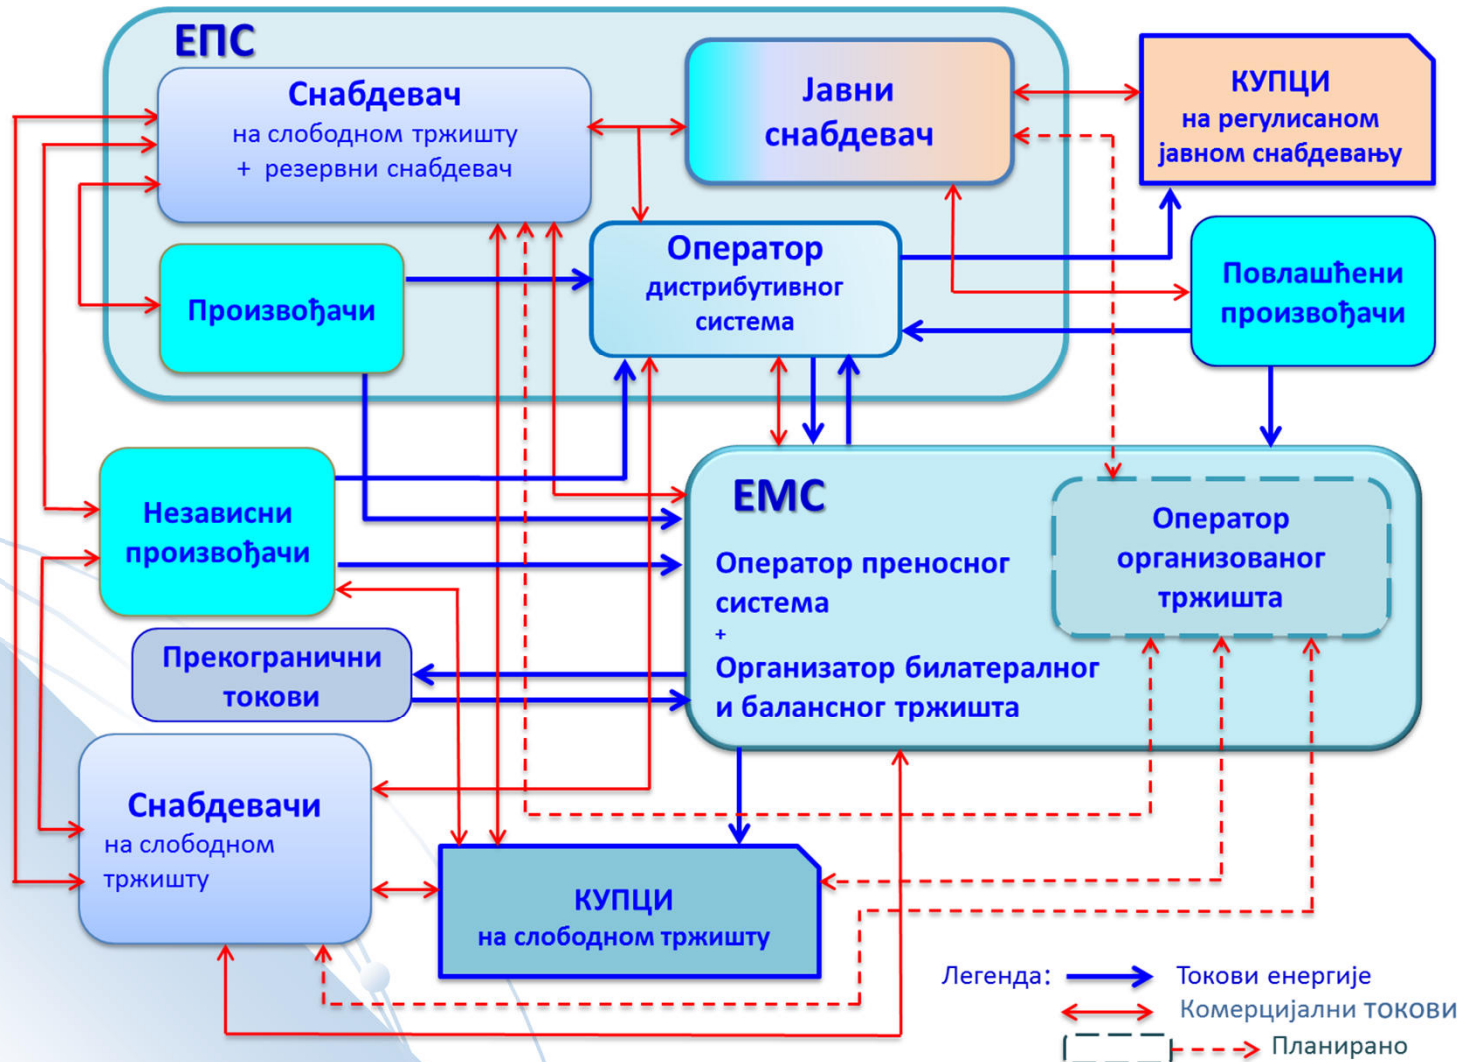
ЕПС

Снабдевач
на слободном тржишту
+ резервни снабдевач

Јавни снабдевач

КУПЦИ
на регулисаном јавном снабдевању

Произвођачи

Оператор
дистрибутивног система

Повлашћени произвођачи

Независни произвођачи

ЕМС

Оператор преносног система
+
Организатор билатералног и балансног тржишта

Оператор организованог тржишта

Прекогранични токови

Снабдевачи
на слободном тржишту

КУПЦИ
на слободном тржишту

Легенда: Токови енергије
Комерцијални токови
Планирано